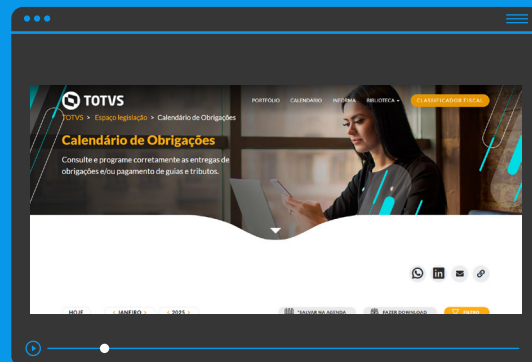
TOTVS

PORTFÓLIO CALENDÁRIO INFORMA BIBLIOTECA CLASSIFICADOR FISCAL

TOTVS > Espaço legislação > Calendário de Obrigações

Calendário de Obrigações

Consulte e programe corretamente as entregas de obrigações e/ou pagamento de guias e tributos.

HOJE JANEIRO 2025 SALVAR NA AGENDA FAZER DOWNLOAD FILTRO